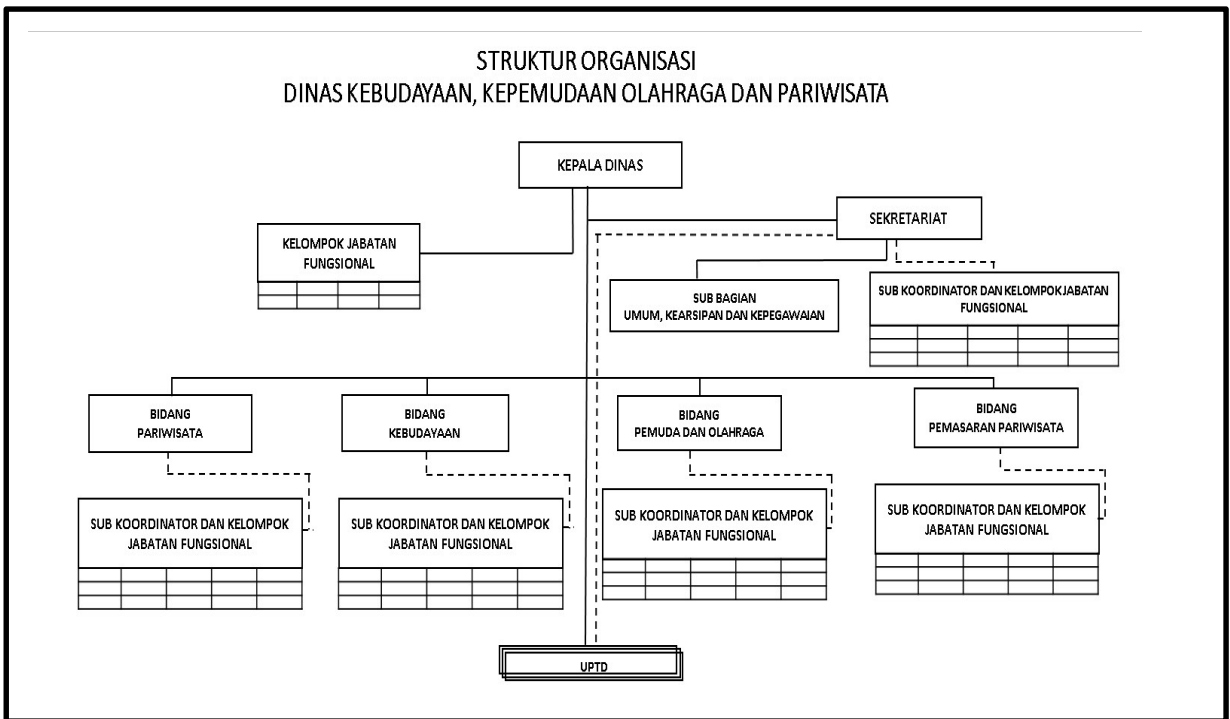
STRUKTUR ORGANISASI
DINAS KEBUDAYAAN, KEPEMUDAAN OLAHRAGA DAN PARIWISATA

KEPALA DINAS

SEKRETARIAT

KELOMPOK JABATAN FUNGSIONAL

SUB BAGIAN UMUM, KEARSIPAN DAN KEPEGAWAIAN

SUB KOORDINATOR DAN KELOMPOK JABATAN FUNGSIONAL

BIDANG PARIWISATA

BIDANG KEBUDAYAAN

BIDANG PEMUDA DAN OLAHRAGA

BIDANG PEMASARAN PARIWISATA

SUB KOORDINATOR DAN KELOMPOK JABATAN FUNGSIONAL

SUB KOORDINATOR DAN KELOMPOK JABATAN FUNGSIONAL

SUB KOORDINATOR DAN KELOMPOK JABATAN FUNGSIONAL

SUB KOORDINATOR DAN KELOMPOK JABATAN FUNGSIONAL

UPTD